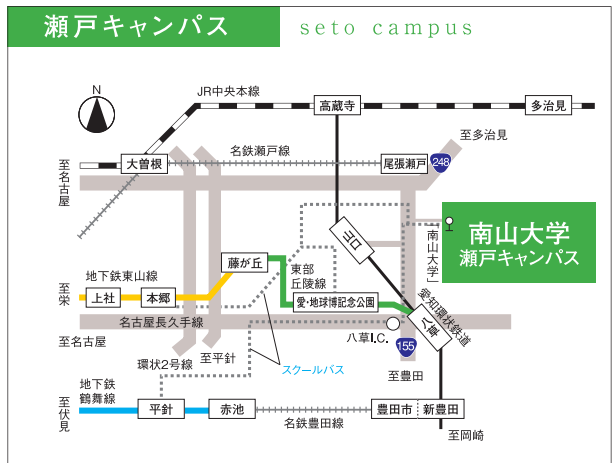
瀬戸キャンパス

seto campus

N

JR中央本線

高蔵寺

多治見

至多治見

名鉄瀬戸線

至名古屋

大曽根

尾張瀬戸

248

南山大学
瀬戸キャンパス

南山大学

山口

愛知環状鉄道

藤が丘

東部丘陵線

地下鉄東山線

至栄

上社

本郷

愛・地球博記念公園

名古屋長久手線

八草I.C.

保見

155

至名古屋

至平針

環状2号線

スクールバス

至豊田

地下鉄鶴舞線

至伏見

平針

赤池

豊田市

新豊田

名鉄豊田線

至岡崎